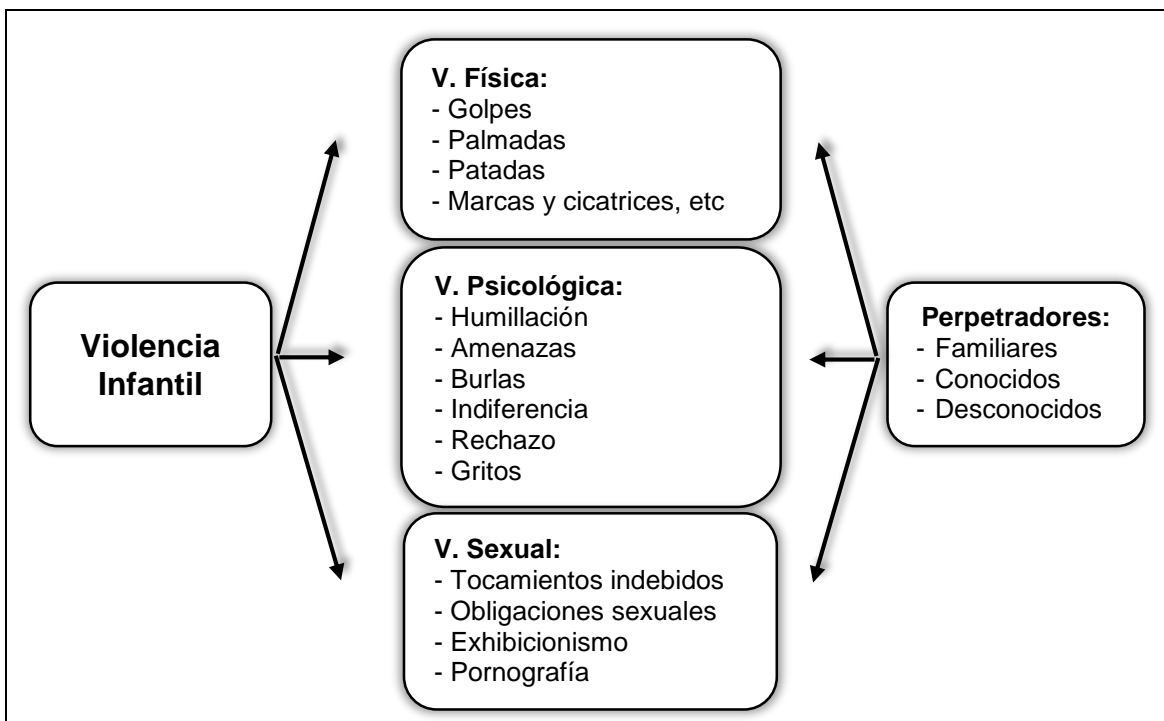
Violencia Infantil

V. Física:
- Golpes
- Palmadas
- Patadas
- Marcas y cicatrices, etc

V. Psicológica:
- Humillación
- Amenazas
- Burlas
- Indiferencia
- Rechazo
- Gritos

V. Sexual:
- Tocamientos indebidos
- Obligaciones sexuales
- Exhibicionismo
- Pornografía

Perpetradores:
- Familiares
- Conocidos
- Desconocidos